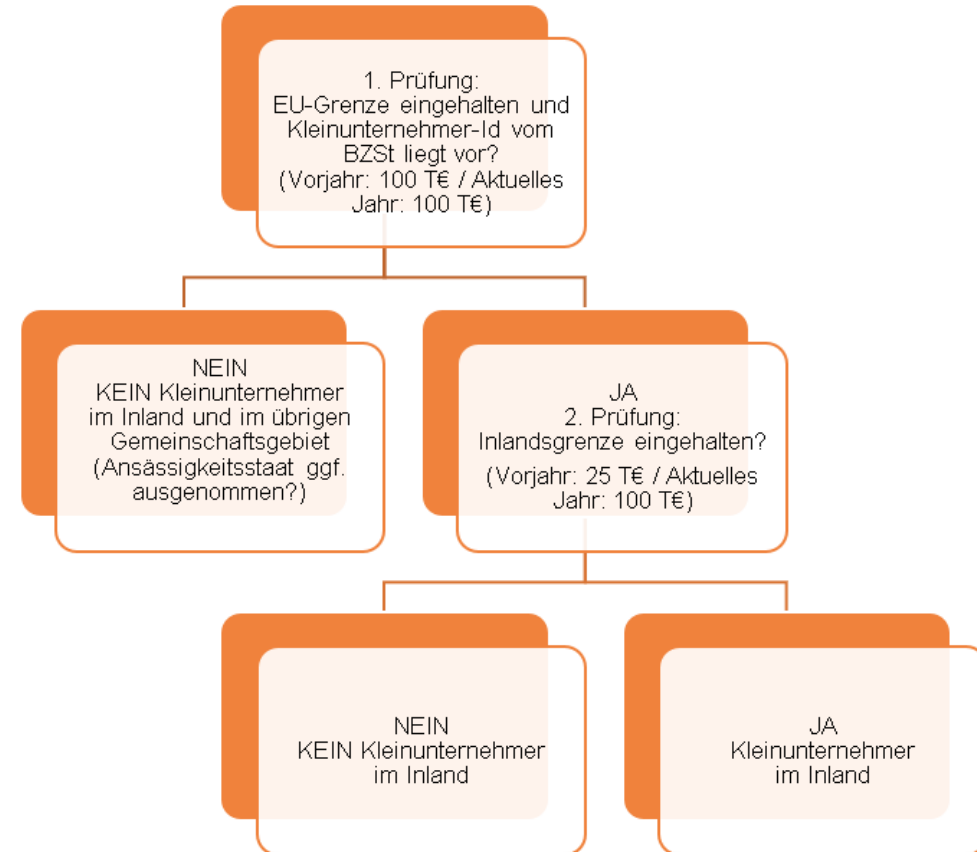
1. Prüfung:
EU-Grenze eingehalten und Kleinunternehmer-Id vom BZSt liegt vor?
(Vorjahr: 100 T€ / Aktuelles Jahr: 100 T€)

NEIN
KEIN Kleinunternehmer im Inland und im übrigen Gemeinschaftsgebiet
(Ansässigkeitsstaat ggf. ausgenommen?)

JA
2. Prüfung:
Inlandsgrenze eingehalten?
(Vorjahr: 25 T€ / Aktuelles Jahr: 100 T€)

NEIN
KEIN Kleinunternehmer im Inland

JA
Kleinunternehmer im Inland